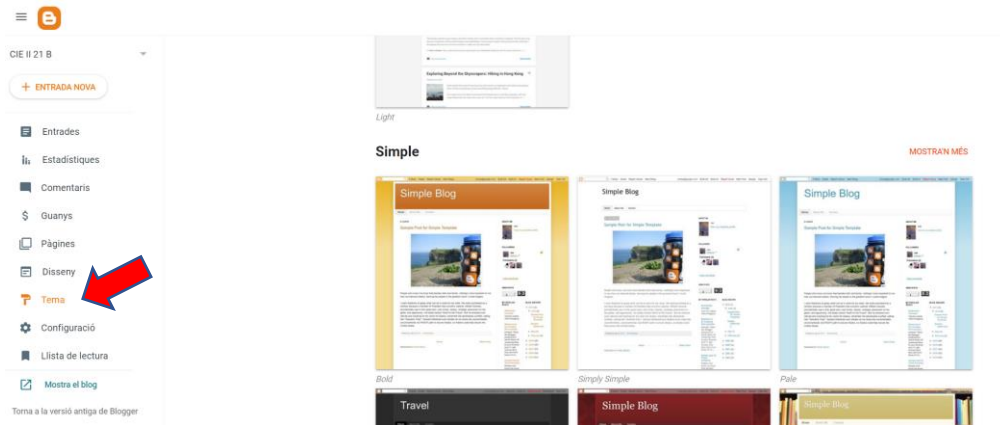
CIE II 21 B

+ ENTRADA NOVA

Entrades

Estadístiques

Comentaris

Guanys

Pàgines

Disseny

Tema

Configuració

Llista de lectura

Mostra el blog

Torna a la versió antiga de Blogger

Exploring Beyond the Skyscrapers: Hiking in Hong Kong

Light

Simple

MOSTRA'N MÉS

Simple Blog

Simple Blog

Simple Blog

Bold

Simply Simple

Pale

Travel

Simple Blog

Simple Blog